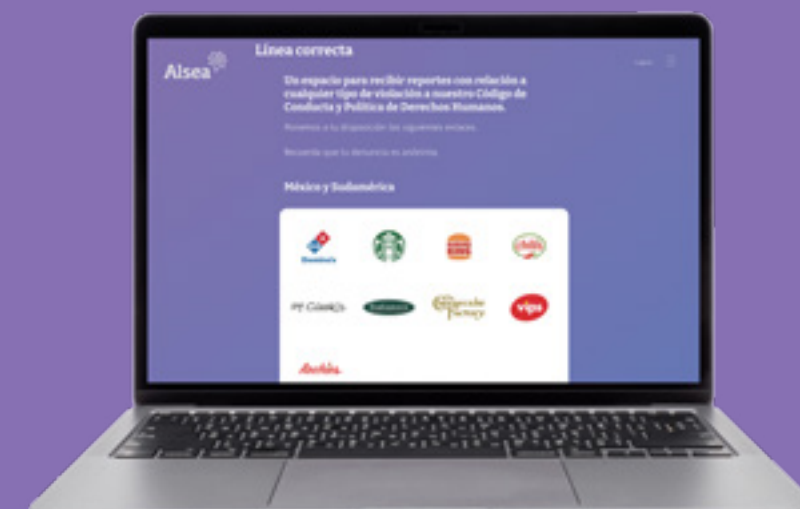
Alsea

Línea correcta

Un espacio para recibir reportes con relación a cualquier tipo de violación a nuestro Código de Conducta y Política de Derechos Humanos.

Ponemos a tu disposición los siguientes enlaces.

Recuerda que tu denuncia es anónima.

México y Sudamérica

Domino's

P.F. Chang's

Italianni's

The Cheesecake Factory

vips

Archies